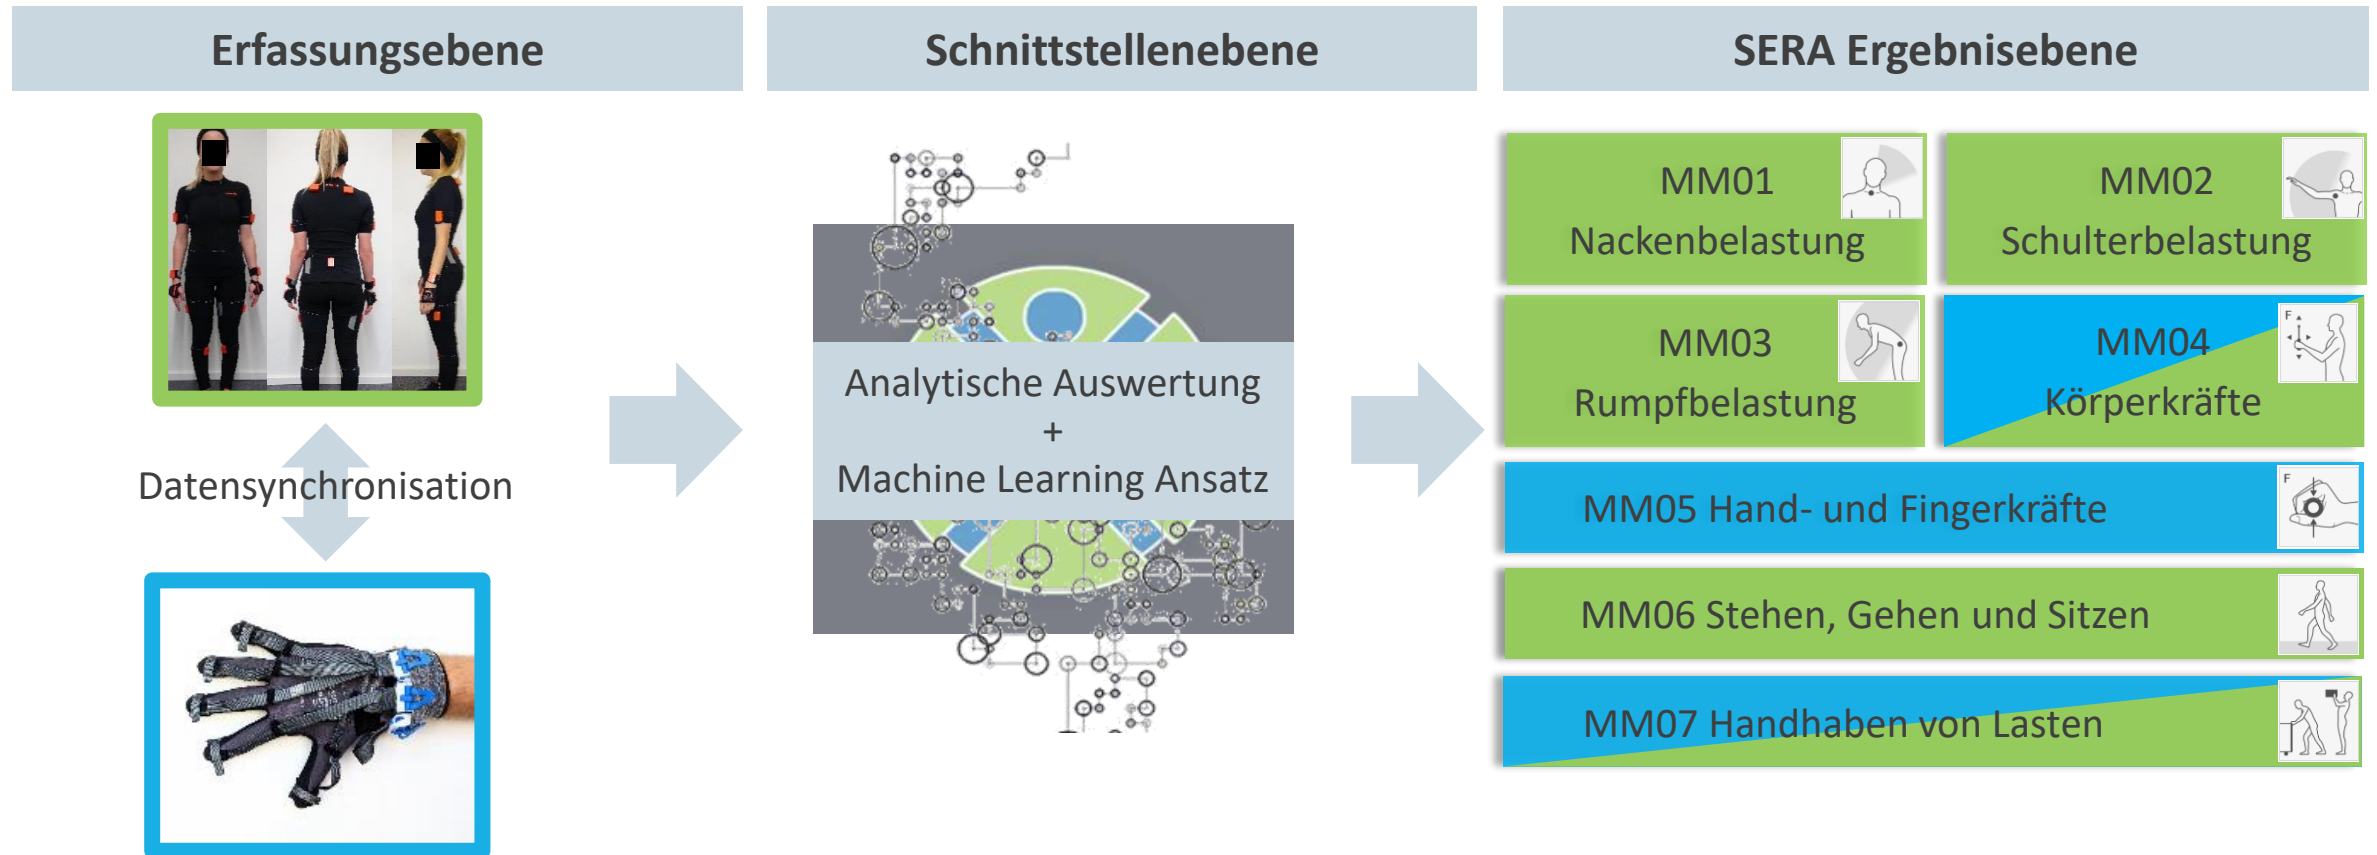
Erfassungsebene

Schnittstellenebene

SERA Ergebnisebene

Datensynchronisation

Analytische Auswertung
+
Machine Learning Ansatz

MM01
Nackenbelastung

MM02
Schulterbelastung

MM03
Rumpfbelastung

MM04
Körperkräfte

MM05 Hand- und Fingerkräfte

MM06 Stehen, Gehen und Sitzen

MM07 Handhaben von Lasten